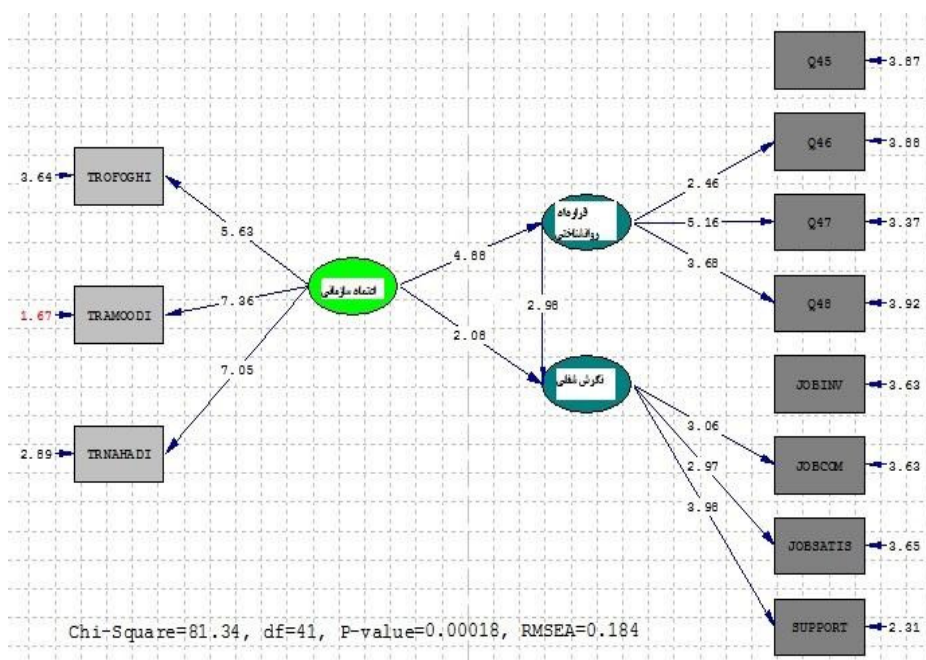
Q45 3.87
Q46 3.88
Q47 3.37
Q48 3.92
JOBINV 3.63
JOBCOM 3.63
JOBSATIS 3.65
SUPPORT 2.31

3.64 TROFOGHI
1.67 TRAMOODI
2.89 TRNAHADI

اعتماد سازمانی
قرارداد روانشناختی
نگرش شغلی

5.63
7.36
7.05
4.88
2.08
2.98
2.46
5.16
3.68
3.06
2.97
3.98

Chi-Square=81.34, df=41, P-value=0.00018, RMSEA=0.184